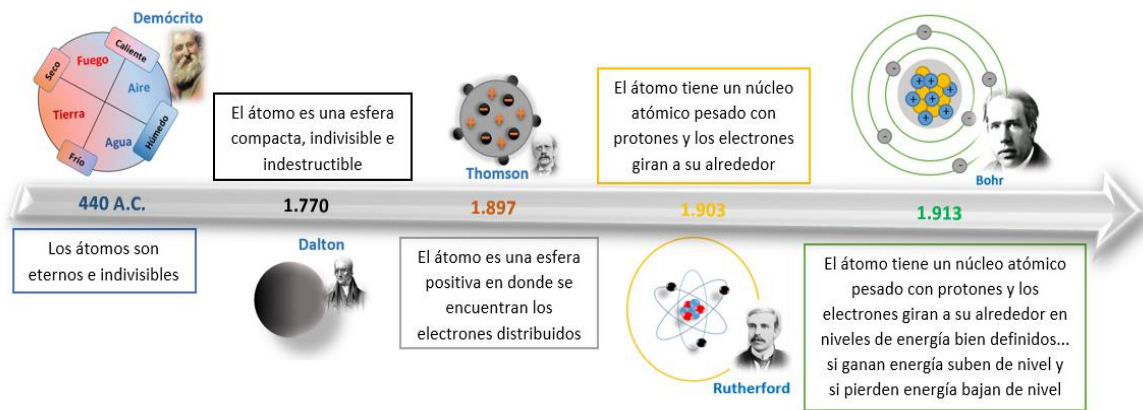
Demócrito

Caliente
Seco
Fuego
Aire
Tierra
Agua
Húmedo
Frío

440 A.C.

Los átomos son eternos e indivisibles

El átomo es una esfera compacta, indivisible e indestructible

1.770

Dalton

Thomson

1.897

El átomo es una esfera positiva en donde se encuentran los electrones distribuidos

El átomo tiene un núcleo atómico pesado con protones y los electrones giran a su alrededor

1.903

Rutherford

Bohr

1.913

El átomo tiene un núcleo atómico pesado con protones y los electrones giran a su alrededor en niveles de energía bien definidos... si ganan energía suben de nivel y si pierden energía bajan de nivel